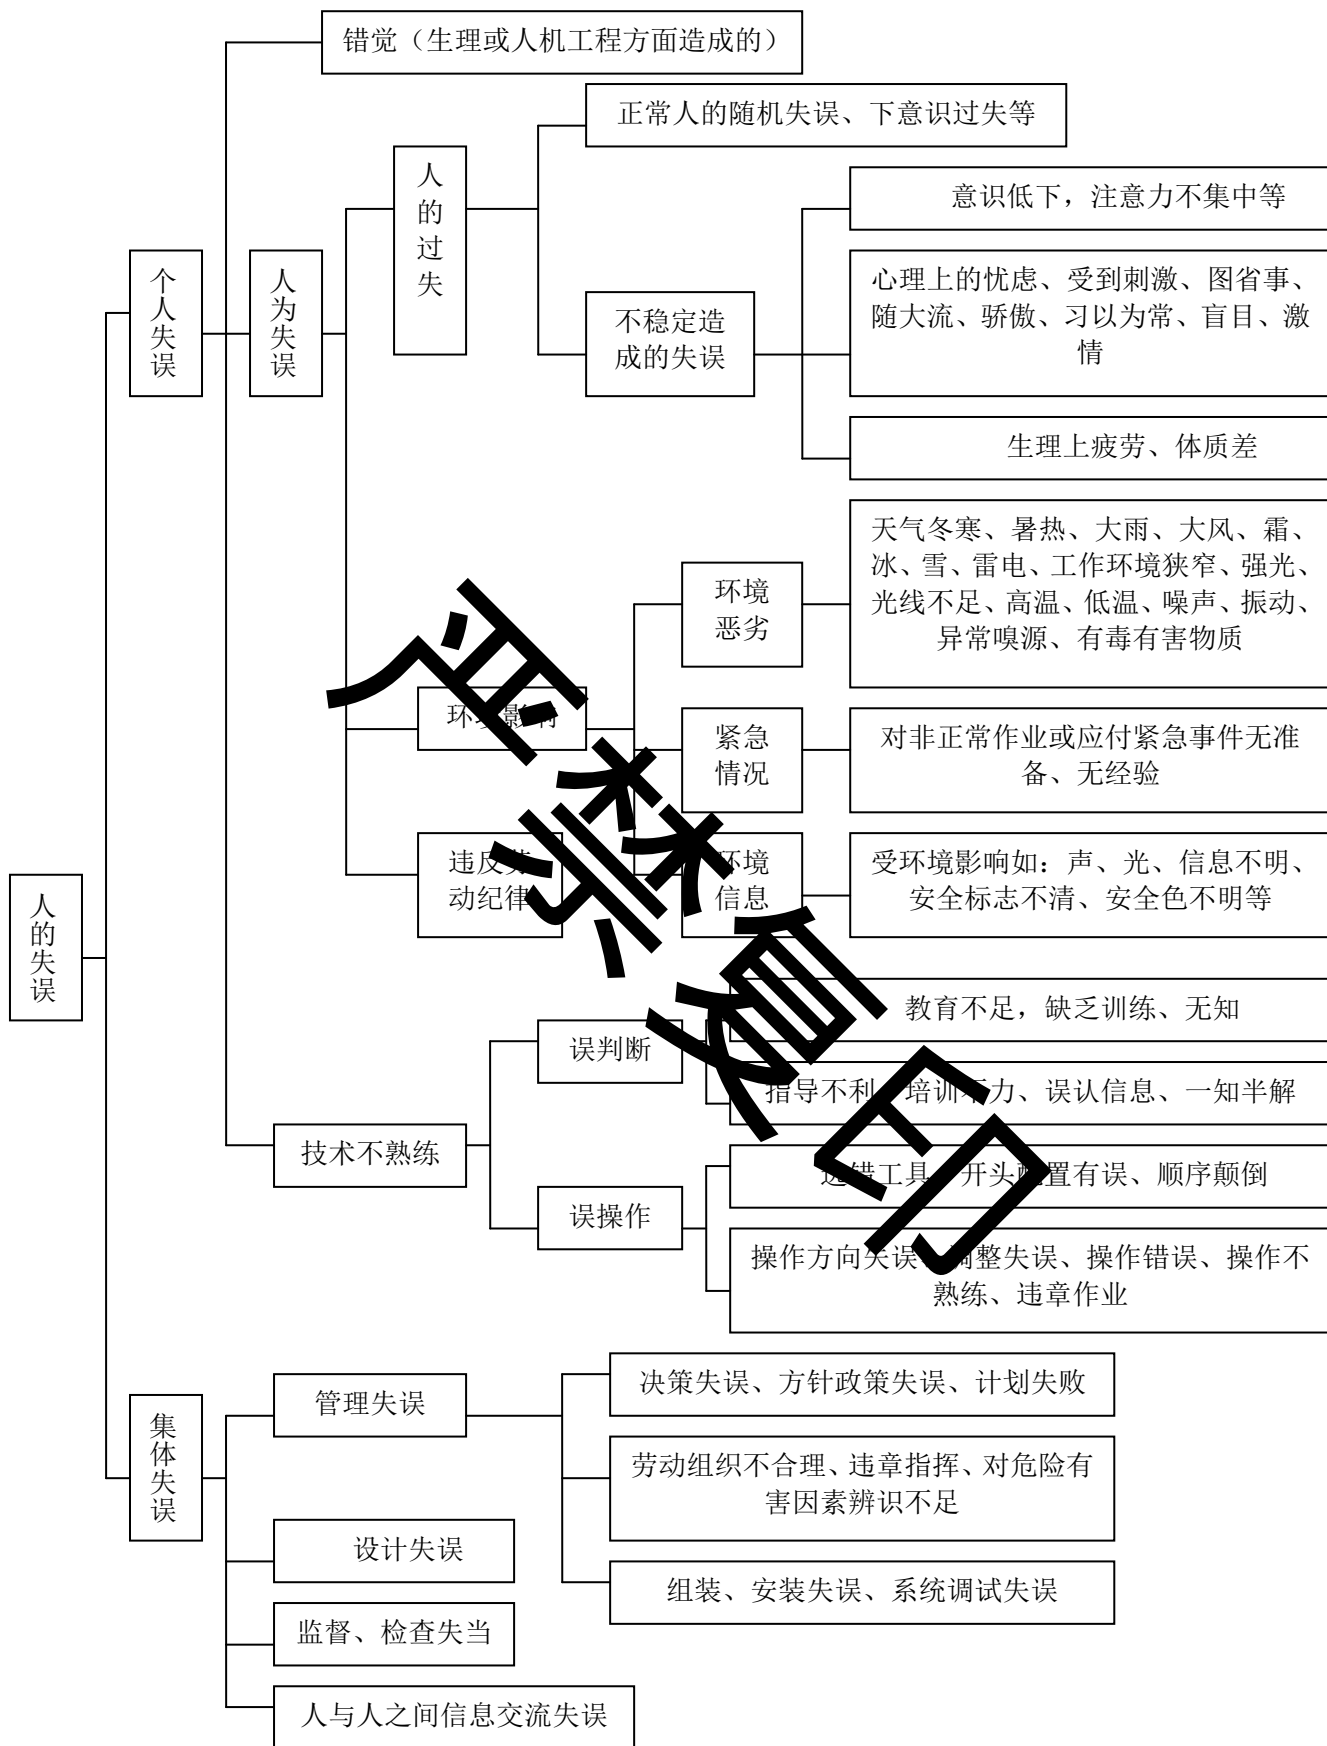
人的失误

个人失误

错觉（生理或人机工程方面造成的）

人为失误

人的过失

正常人的随机失误、下意识过失等

不稳定造成的失误

意识低下，注意力不集中等

心理上的忧虑、受到刺激、图省事、随大流、骄傲、习以为常、盲目、激情

生理上疲劳、体质差

环境影响

环境恶劣

天气冬寒、暑热、大雨、大风、霜、冰、雪、雷电、工作环境狭窄、强光、光线不足、高温、低温、噪声、振动、异常嗅源、有毒有害物质

紧急情况

对非正常作业或应付紧急事件无准备、无经验

违反劳动纪律

环境信息

受环境影响如：声、光、信息不明、安全标志不清、安全色不明等

技术不熟练

误判断

教育不足，缺乏训练、无知

指导不利、培训不力、误认信息、一知半解

误操作

选错工具、开头配置有误、顺序颠倒

操作方向失误、调整失误、操作错误、操作不熟练、违章作业

集体失误

管理失误

决策失误、方针政策失误、计划失败

劳动组织不合理、违章指挥、对危险有害因素辨识不足

组装、安装失误、系统调试失误

设计失误

监督、检查失当

人与人之间信息交流失误

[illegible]